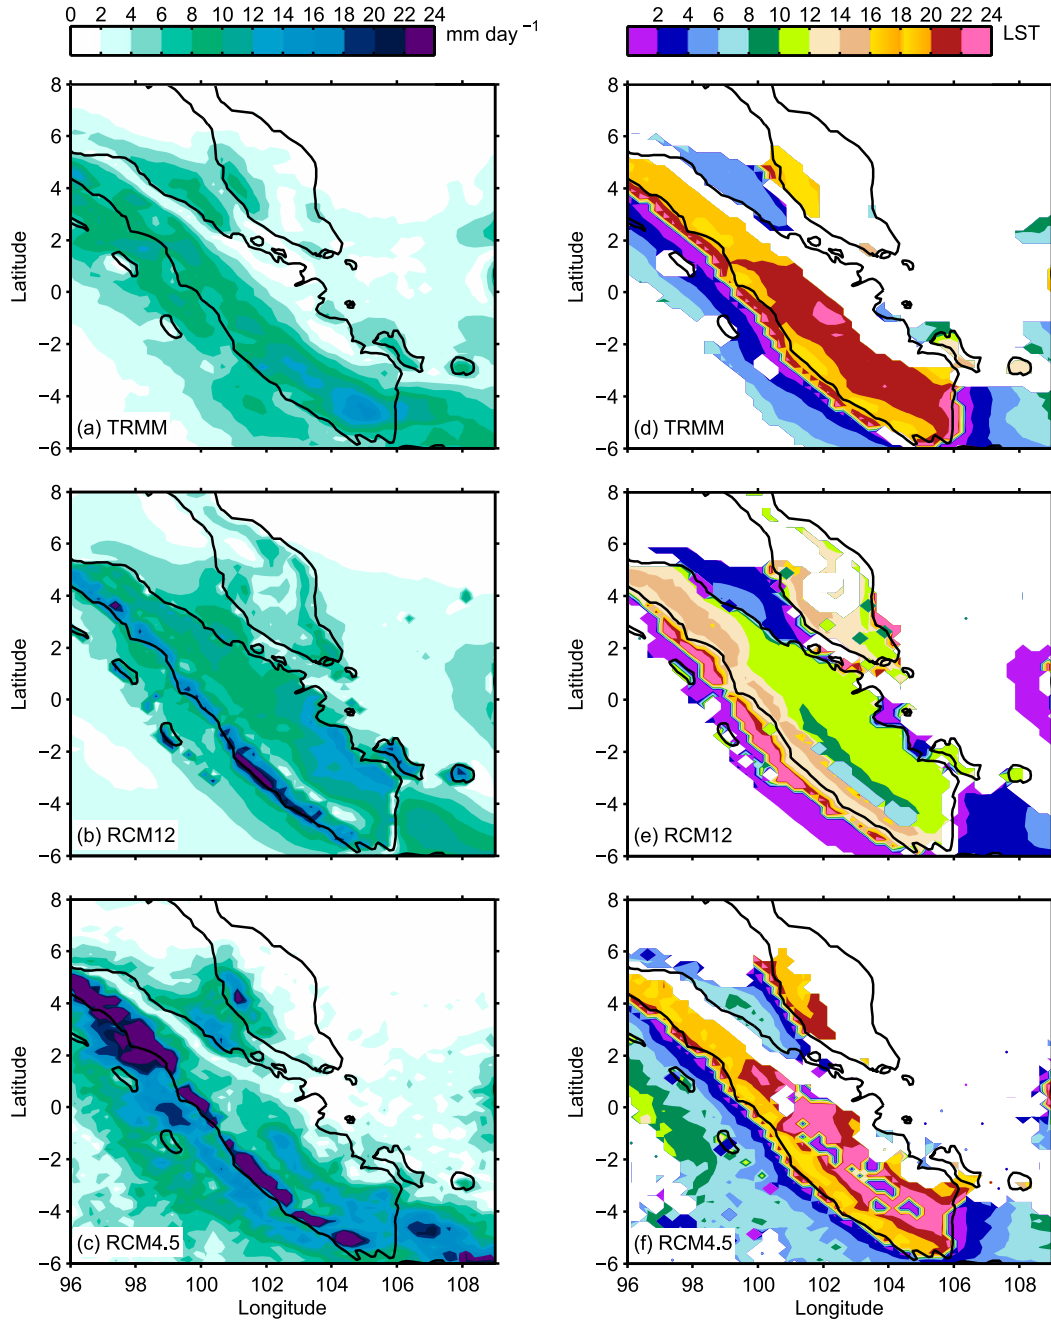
0 2 4 6 8 10 12 14 16 18 20 22 24 mm day $^{-1}$

2 4 6 8 10 12 14 16 18 20 22 24 LST

8
6
4
2
0
−2
−4
−6
Latitude
(a) TRMM

8
6
4
2
0
−2
−4
−6
Latitude
(d) TRMM

8
6
4
2
0
−2
−4
−6
Latitude
(b) RCM12

8
6
4
2
0
−2
−4
−6
Latitude
(e) RCM12

8
6
4
2
0
−2
−4
−6
Latitude
(c) RCM4.5
96 98 100 102 104 106 108
Longitude

8
6
4
2
0
−2
−4
−6
Latitude
(f) RCM4.5
96 98 100 102 104 106 108
Longitude